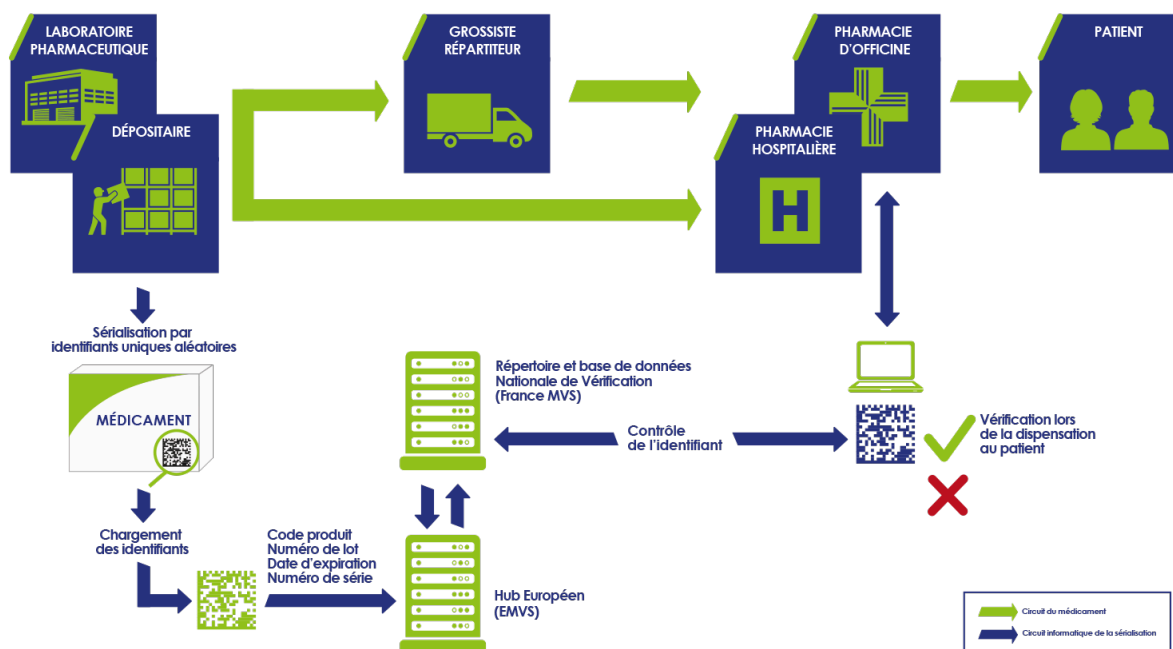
LABORATOIRE PHARMACEUTIQUE

DÉPOSITAIRE

GROSSISTE RÉPARTITEUR

PHARMACIE D'OFFICINE

PHARMACIE HOSPITALIÈRE

PATIENT

Sérialisation par identifiants uniques aléatoires

MÉDICAMENT

Chargement des identifiants

Code produit
Numéro de lot
Date d'expiration
Numéro de série

Répertoire et base de données Nationale de Vérification (France MVS)

Contrôle de l'identifiant

Vérification lors de la dispensation au patient

Hub Européen (EMVS)

Circuit du médicament

Circuit informatique de la sérialisation